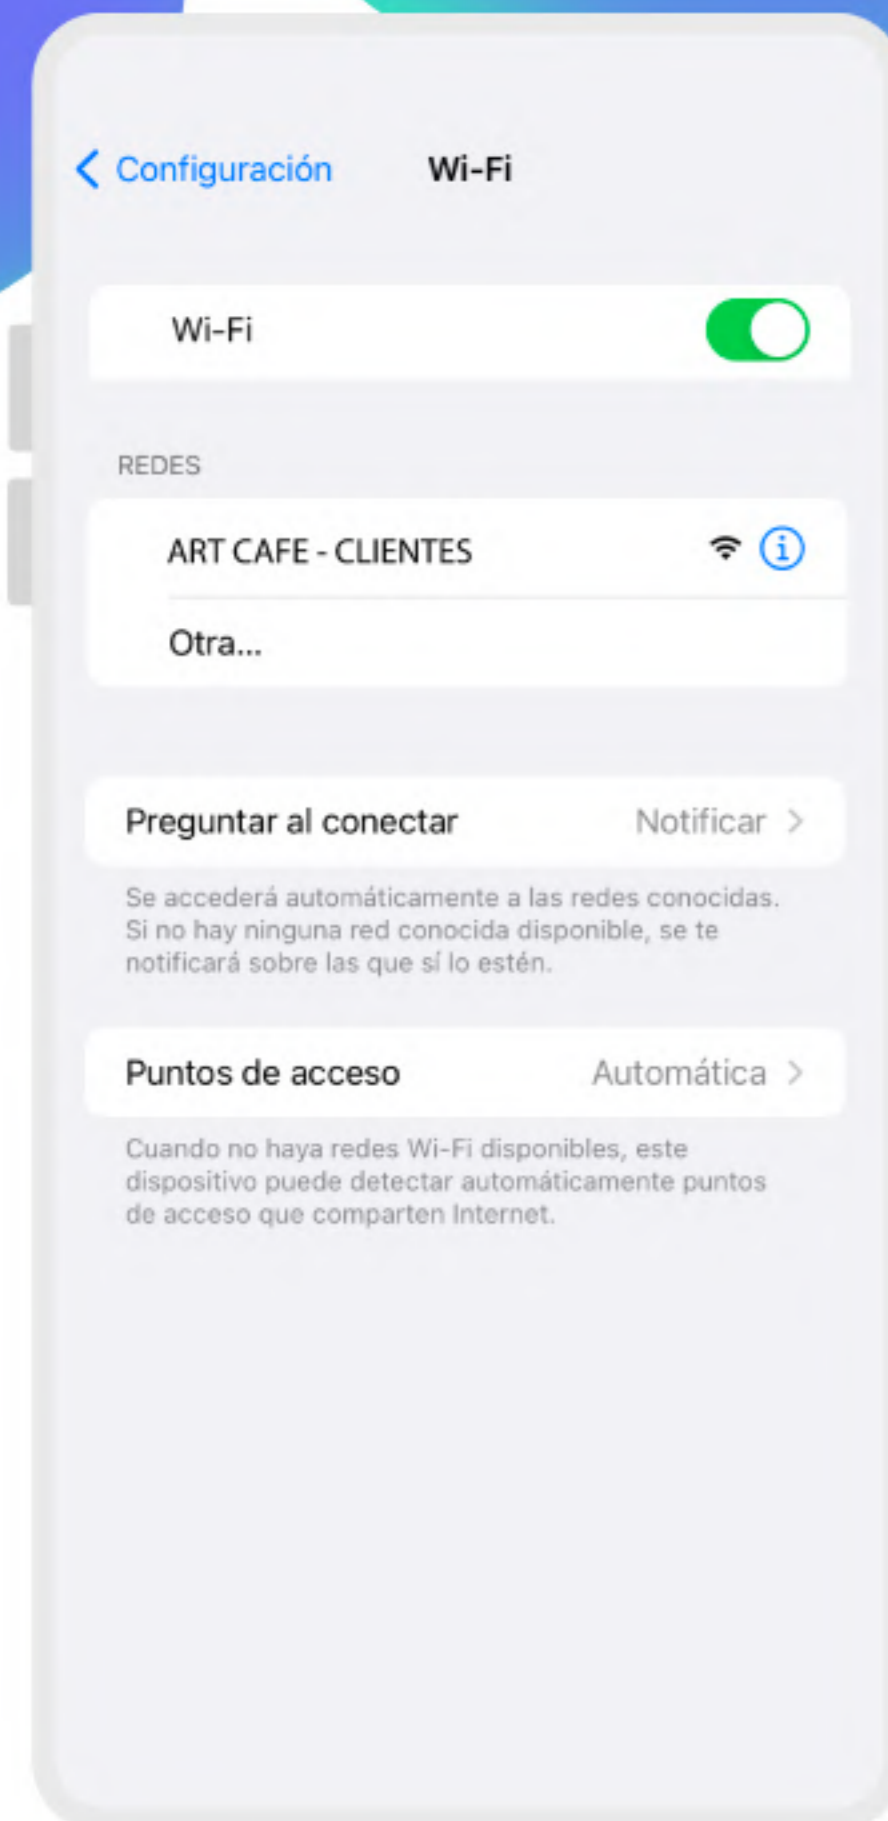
< Configuración Wi-Fi

Wi-Fi

REDES

ART CAFE - CLIENTES

Otra...

Preguntar al conectar Notificar >

Se accederá automáticamente a las redes conocidas. Si no hay ninguna red conocida disponible, se te notificará sobre las que sí lo estén.

Puntos de acceso Automática >

Cuando no haya redes Wi-Fi disponibles, este dispositivo puede detectar automáticamente puntos de acceso que comparten Internet.